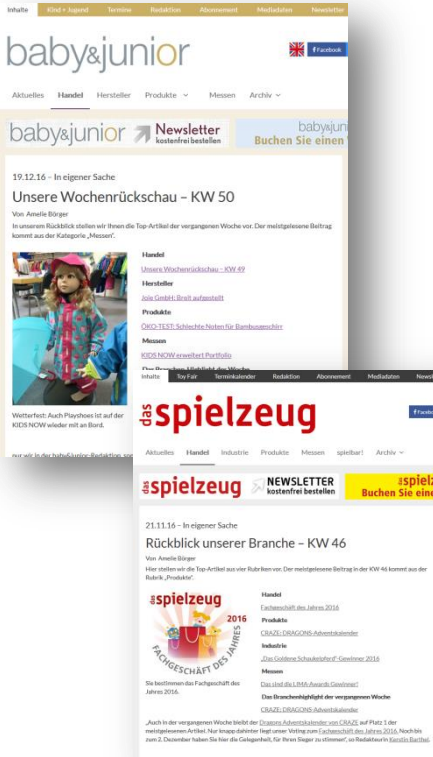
Inhalte Kind + Jugend Termine Redaktion Abonnement Mediadaten Newsletter

baby&junior

Facebook

Aktuelles Handel Hersteller Produkte Messen Archiv

baby&junior Newsletter kostenfrei bestellen

baby&juni Buchen Sie einen

19.12.16 – In eigener Sache

Unsere Wochenrückschau – KW 50

Von Amelie Börger

In unserem Rückblick stellen wir Ihnen die Top-Artikel der vergangenen Woche vor. Der meistgelesene Beitrag kommt aus der Kategorie „Messen".

Handel

Unsere Wochenrückschau – KW 49

Hersteller

Joie GmbH: Breit aufgestellt

Produkte

ÖKO-TEST: Schlechte Noten für Bambusgeschirr

Messen

KIDS NOW erweitert Portfolio

Das Branchen-Highlight der Woche

Wetterfest: Auch Playshoes ist auf der KIDS NOW wieder mit an Bord.

nur wir in der baby&junior-Redaktion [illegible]

Inhalte Toy Fair Terminkalender Redaktion Abonnement Mediadaten News

das spielzeug

Facebook

Aktuelles Handel Industrie Produkte Messen spielbar! Archiv

das spielzeug NEWSLETTER kostenfrei bestellen

das spielz Buchen Sie eine

21.11.16 – In eigener Sache

Rückblick unserer Branche – KW 46

Von Amelie Börger

Hier stellen wir die Top-Artikel aus vier Rubriken vor. Der meistgelesene Beitrag in der KW 46 kommt aus der Rubrik „Produkte".

das spielzeug 2016 FACHGESCHÄFT DES JAHRES

Sie bestimmen das Fachgeschäft des Jahres 2016.

Handel

Fachgeschäft des Jahres 2016

Produkte

CRAZE: DRAGONS-Adventskalender

Industrie

„Das Goldene Schaukelpferd"-Gewinner 2016

Messen

Das sind die LIMA-Awards Gewinner!

Das Branchenhighlight der vergangenen Woche

CRAZE: DRAGONS-Adventskalender

„Auch in der vergangenen Woche bleibt der Dragons Adventskalender von CRAZE auf Platz 1 der meistgelesenen Artikel. Nur knapp dahinter liegt unser Voting zum Fachgeschäft des Jahres 2016. Noch bis zum 2. Dezember haben Sie hier die Gelegenheit, für Ihren Sieger zu stimmen", so Redakteurin Kerstin Barthel.